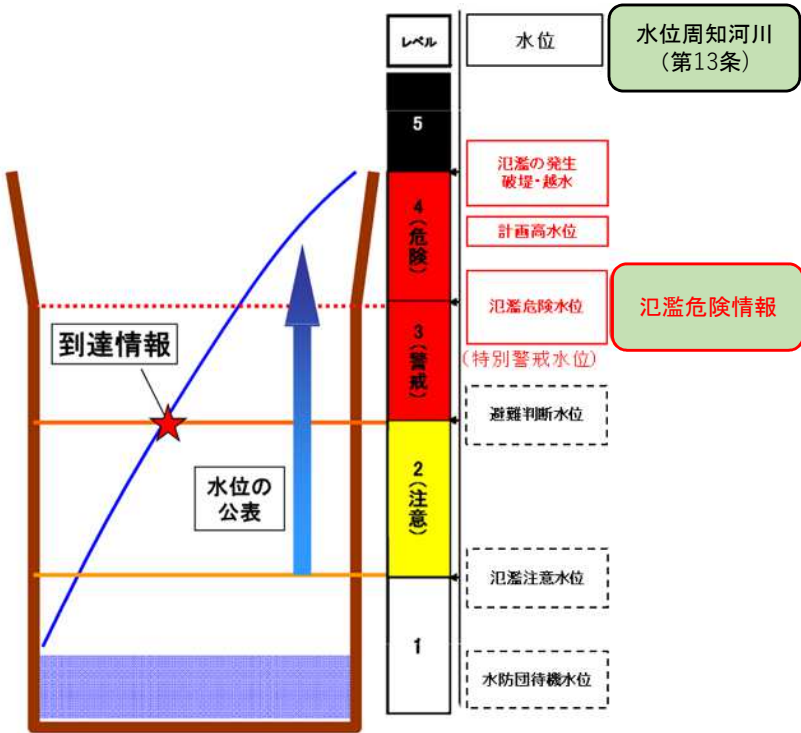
レベル

水位

水位周知河川
（第13条）

5

4（危険）

氾濫の発生
破堤・越水

計画高水位

3（警戒）

氾濫危険水位

氾濫危険情報

（特別警戒水位）

到達情報

避難判断水位

2（注意）

水位の
公表

氾濫注意水位

1

水防団待機水位